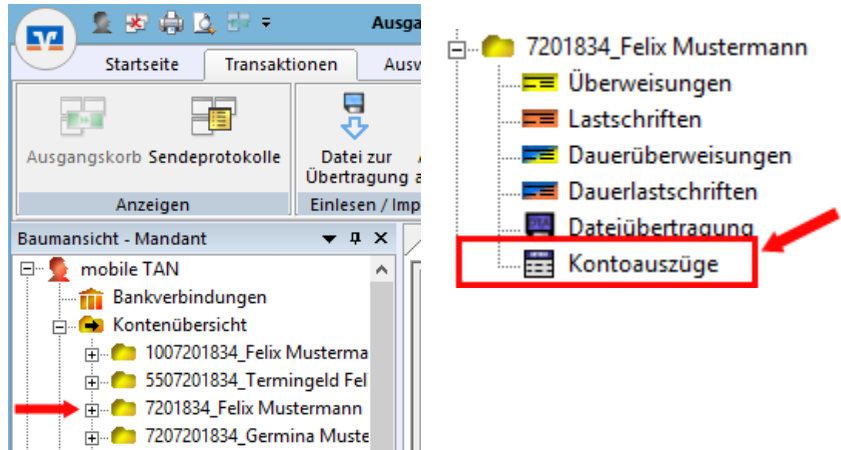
Ausga

Startseite
Transaktionen
Ausw

Ausgangskorb
Sendeprotokolle
Anzeigen

Datei zur Übertragung
Einlesen / Imp

Baumansicht - Mandant

mobile TAN
Bankverbindungen
Kontenübersicht
1007201834_Felix Musterma
5507201834_Termingeld Fel
7201834_Felix Mustermann
7207201834_Germina Muste

7201834_Felix Mustermann
Überweisungen
Lastschriften
Daueruberweisungen
Dauerlastschriften
Dateiübertragung
Kontoauszüge